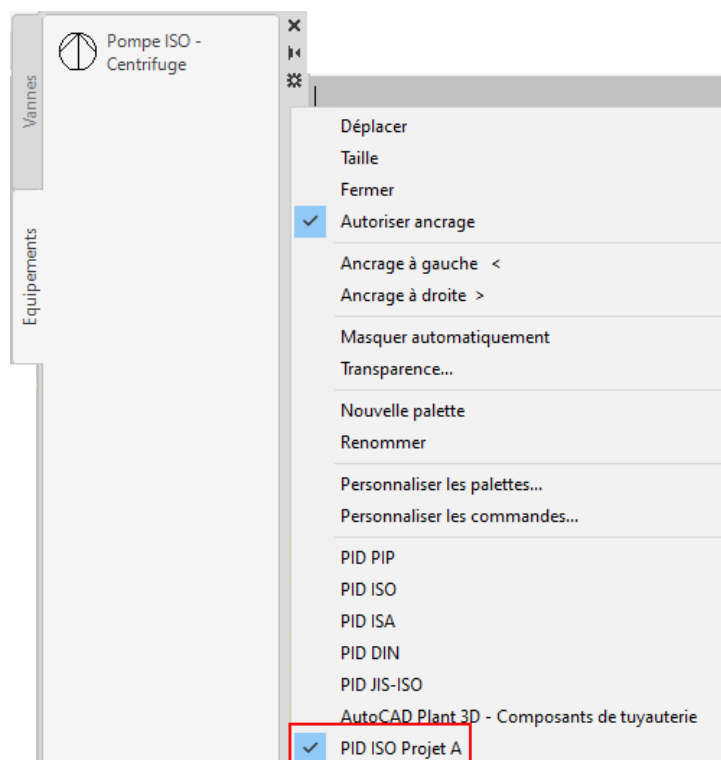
Vannes

Equipements

Pompe ISO - Centrifuge

×

Déplacer
Taille
Fermer
✓ Autoriser ancrage

Ancrage à gauche <
Ancrage à droite >

Masquer automatiquement
Transparence...

Nouvelle palette
Renommer

Personnaliser les palettes...
Personnaliser les commandes...

PID PIP
PID ISO
PID ISA
PID DIN
PID JIS-ISO
AutoCAD Plant 3D - Composants de tuyauterie
✓ PID ISO Projet A